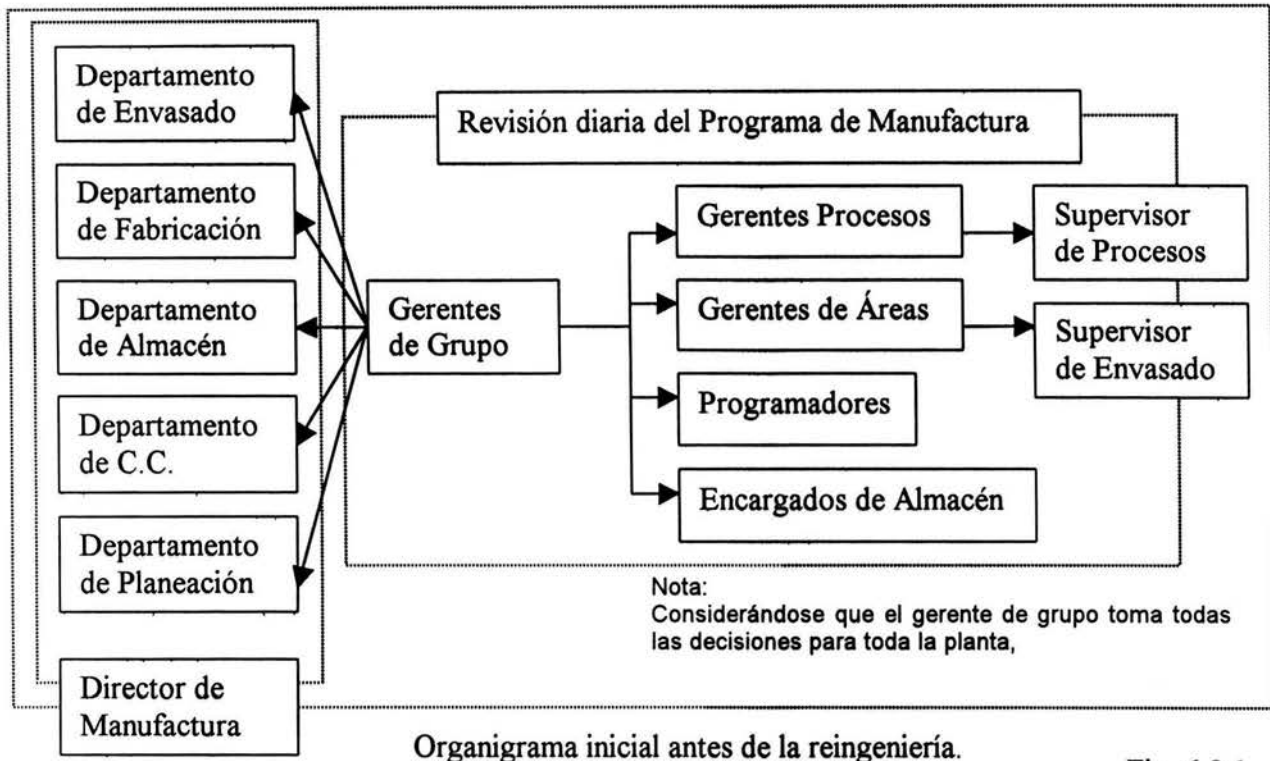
Departamento de Envasado

Departamento de Fabricación

Departamento de Almacén

Departamento de C.C.

Departamento de Planeación

Director de Manufactura

Revisión diaria del Programa de Manufactura

Gerentes de Grupo

Gerentes Procesos

Gerentes de Áreas

Programadores

Encargados de Almacén

Supervisor de Procesos

Supervisor de Envasado

Nota:
Considerándose que el gerente de grupo toma todas las decisiones para toda la planta,

Organigrama inicial antes de la reingeniería.

Fig. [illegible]